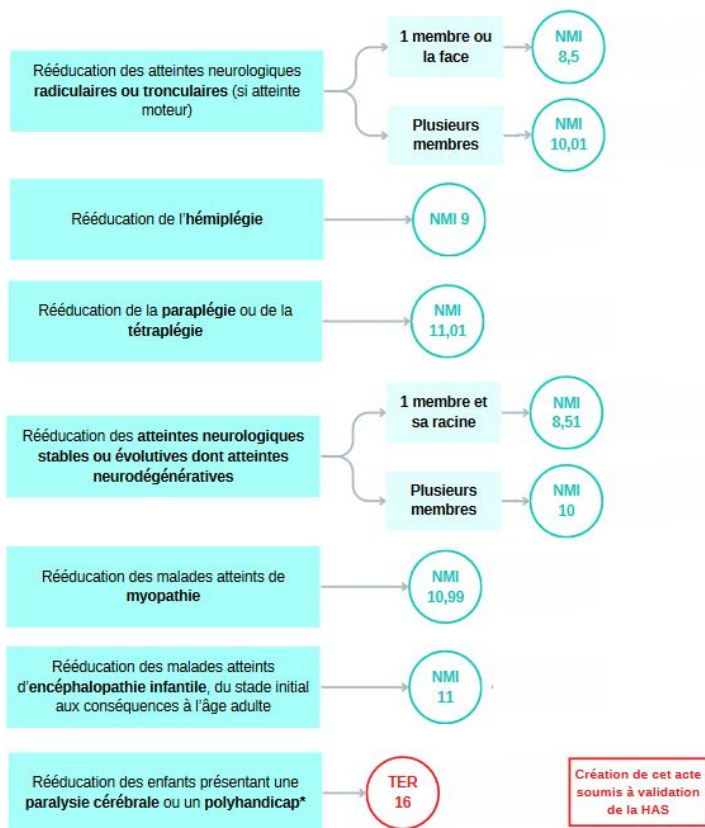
Rééducation des atteintes neurologiques radiculaires ou tronculaires (si atteinte moteur)

1 membre ou la face

NMI 8,5

Plusieurs membres

NMI 10,01

Rééducation de l'hémiplégie

NMI 9

Rééducation de la paraplégie ou de la tétraplégie

NMI 11,01

Rééducation des atteintes neurologiques stables ou évolutives dont atteintes neurodégénératives

1 membre et sa racine

NMI 8,51

Plusieurs membres

NMI 10

Rééducation des malades atteints de myopathie

NMI 10,99

Rééducation des malades atteints d'encéphalopathie infantile, du stade initial aux conséquences à l'âge adulte

NMI 11

Rééducation des enfants présentant une paralysie cérébrale ou un polyhandicap*

TER 16

Création de cet acte soumis à validation de la HAS